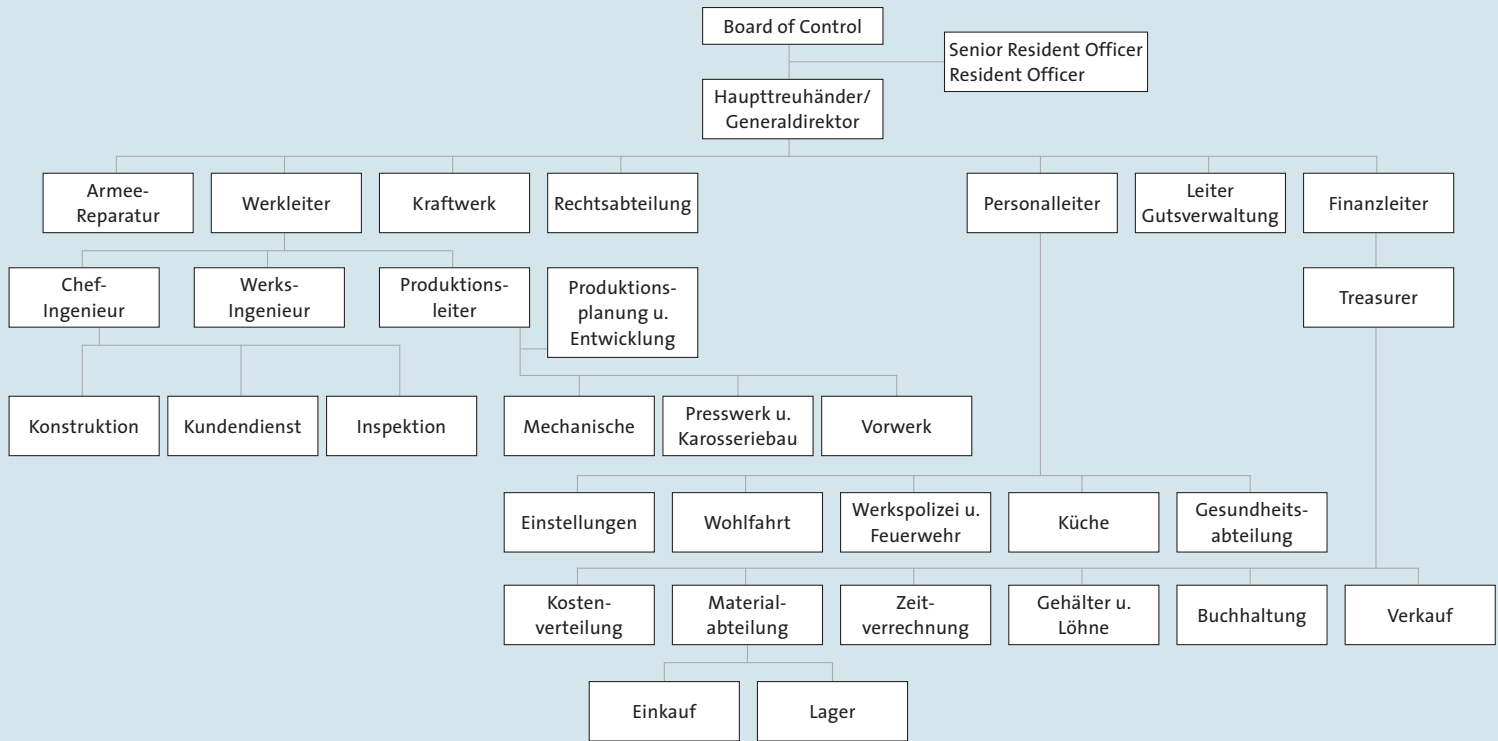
Board of Control

Senior Resident Officer
Resident Officer

Haupttreuhänder/
Generaldirektor

Armee-Reparatur

Werkleiter

Kraftwerk

Rechtsabteilung

Personalleiter

Leiter Gutsverwaltung

Finanzleiter

Chef-Ingenieur

Werks-Ingenieur

Produktionsleiter

Produktionsplanung u. Entwicklung

Treasurer

Konstruktion

Kundendienst

Inspektion

Mechanische

Presswerk u. Karosseriebau

Vorwerk

Einstellungen

Wohlfahrt

Werkspolizei u. Feuerwehr

Küche

Gesundheitsabteilung

Kostenverteilung

Materialabteilung

Zeitverrechnung

Gehälter u. Löhne

Buchhaltung

Verkauf

Einkauf

Lager